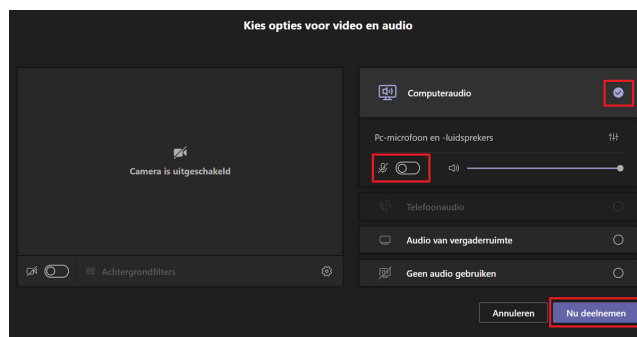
Kies opties voor video en audio

Camera is uitgeschakeld

Achtergrondfilters

Computeraudio

Pc-microfoon en -luidsprekers

Telefoonaudio

Audio van vergaderruimte

Geen audio gebruiken

Annuleren

Nu deelnemen